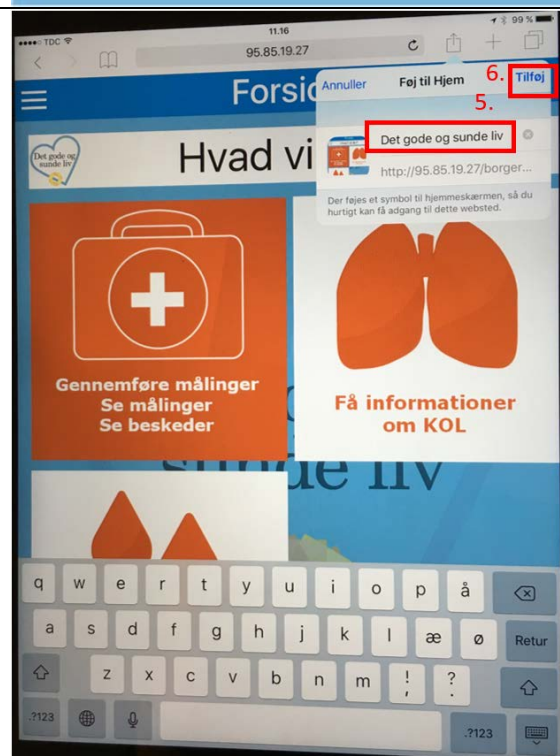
TDC 11.16 99 %

95.85.19.27

Forsic

Annuller Føj til Hjem 6. Tilføj

5.

Det gode og sunde liv

http://95.85.19.27/borger...

Der føjes et symbol til hjemmeskærmen, så du hurtigt kan få adgang til dette websted.

Det gode og sunde liv

Hvad vi

Gennemføre målinger
Se målinger
Se beskeder

Få informationer om KOL

sunde liv

q w e r t y u i o p å
a s d f g h j k l æ ø Retur
z x c v b n m ! , ? .
.?123 .?123